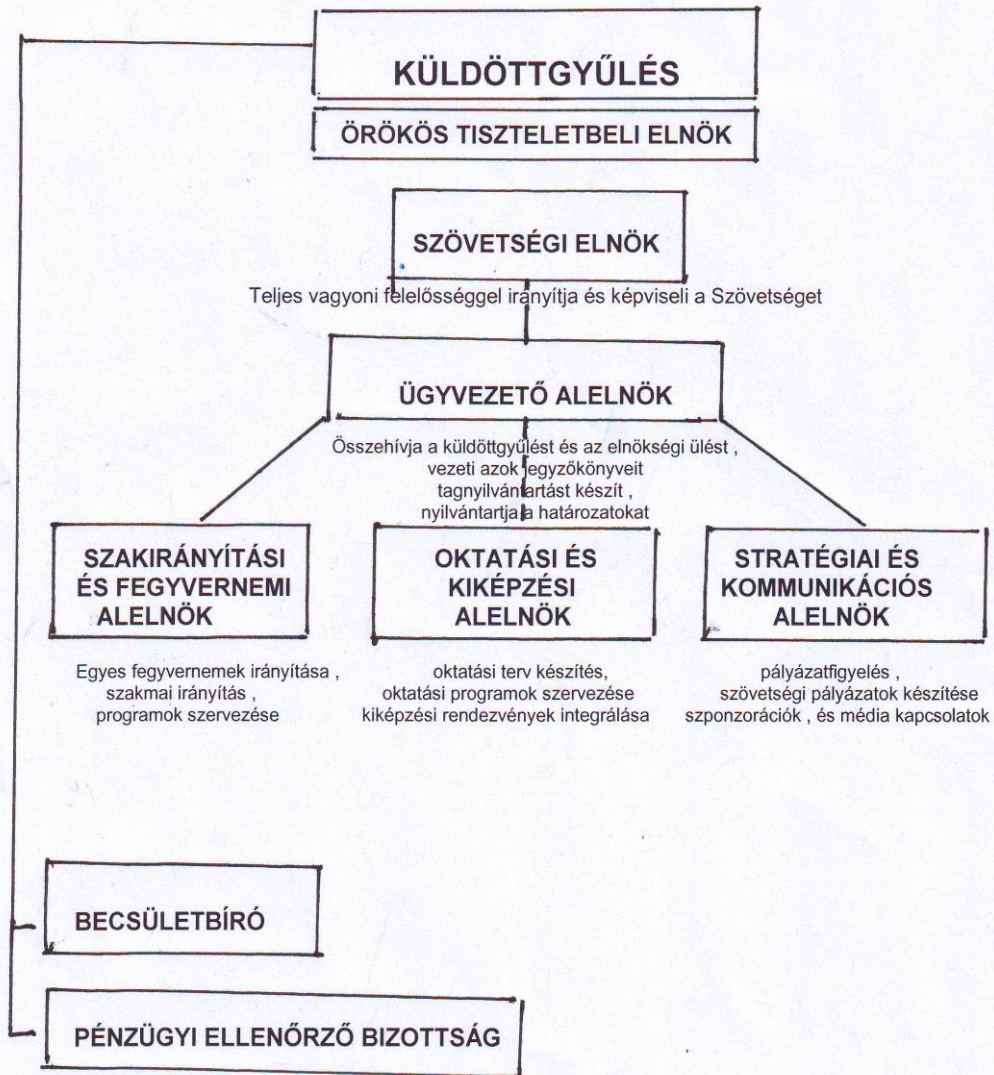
KÜLDÖTTGYŰLÉS

ÖRÖKÖS TISZTELETBELI ELNÖK

SZÖVETSÉGI ELNÖK

Teljes vagyoni felelősséggel irányítja és képviseli a Szövetséget

ÜGYVEZETŐ ALELNÖK

Összehívja a küldöttgyűlést és az elnökségi ülést , vezeti azok egyzőkönyveit tagnyilvántartást készít , nyilvántartja a határozatokat

SZAKIRÁNYÍTÁSI ÉS FEGYVERNEMI ALELNÖK

Egyes fegyvernemek irányítása , szakmai irányítás , programok szervezése

OKTATÁSI ÉS KIKÉPZÉSI ALELNÖK

oktatási terv készítés, oktatási programok szervezése kiképzési rendezvények integrálása

STRATÉGIAI ÉS KOMMUNIKÁCIÓS ALELNÖK

pályázatfigyelés , szövetségi pályázatok készítése szponzorációk , és média kapcsolatok

BECSÜLETBÍRÓ

PÉNZÜGYI ELLENŐRZŐ BIZOTTSÁG